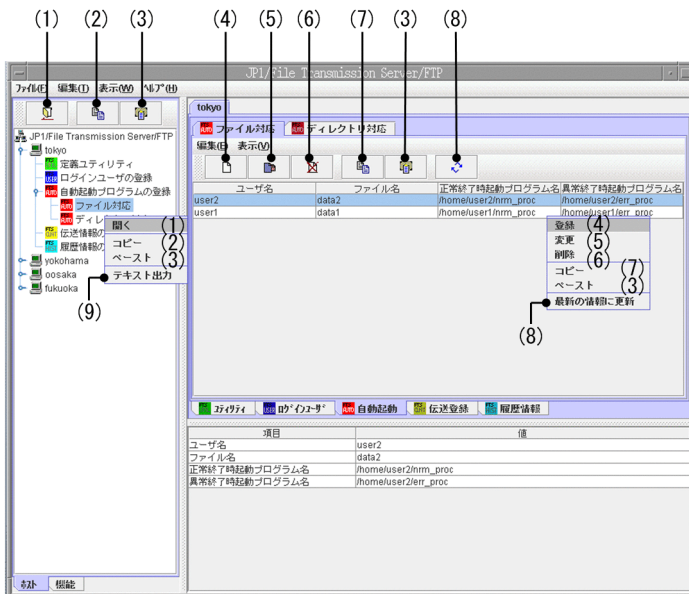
(1) (2) (3) (4) (5) (6) (7) (3) (8)

JP1/File Transmission Server/FTP

ファイル(F) 編集(E) 表示(V) ヘルプ(H)

JP1/File Transmission Server/FTP
tokyo
定義ユティリティ
ログインユーザの登録
自動起動プログラムの登録
ファイル対応
ディレ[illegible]
伝送情報の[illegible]
履歴情報の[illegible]
yokohama
oosaka
fukuoka

開く (1)
コピー (2)
ペースト (3)
テキスト出力

(9)

ホスト 機能

tokyo

ファイル対応 ディレクトリ対応

編集(E) 表示(V)

| ユーザ名 | ファイル名 | 正常終了時起動プログラム名 | 異常終了時起動プログラム名 |
|---|---|---|---|
| user2 | data2 | /home/user2/nrm_proc | /home/user2/err_proc |
| user1 | data1 | /home/user1/nrm_proc | /home/user1/err_proc |

登録 (4)
変更 (5)
削除 (6)
コピー (7)
ペースト (3)
最新の情報に更新

(8)

ユティリティ ログインユーザ 自動起動 伝送登録 履歴情報

| 項目 | 値 |
|---|---|
| ユーザ名 | user2 |
| ファイル名 | data2 |
| 正常終了時起動プログラム名 | /home/user2/nrm_proc |
| 異常終了時起動プログラム名 | /home/user2/err_proc |